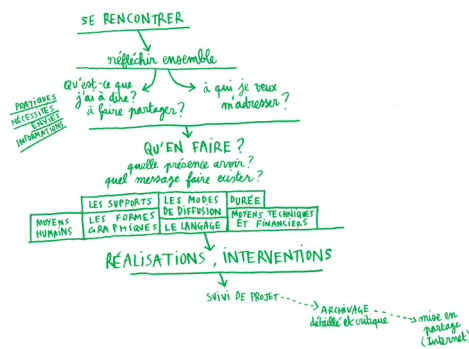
SE RENCONTRER

réfléchir ensemble

Qu'est-ce que j'ai à dire ? à faire partager ?

à qui je veux m'adresser ?

PRATIQUES
NÉCESSITÉS
ENVIES
INFORMATIONS

QU'EN FAIRE ?
quelle présence avoir ?
quel message faire exister ?

| | LES SUPPORTS | LES MODES DE DIFFUSION | DURÉE | |
|---|---|---|---|---|
| MOYENS HUMAINS | LES FORMES GRAPHIQUES | LE LANGAGE | MOYENS TECHNIQUES ET FINANCIERS | |

RÉALISATIONS, INTERVENTIONS

SUIVI DE PROJET

ARCHIVAGE détaillé et critique

mise en partage (internet)